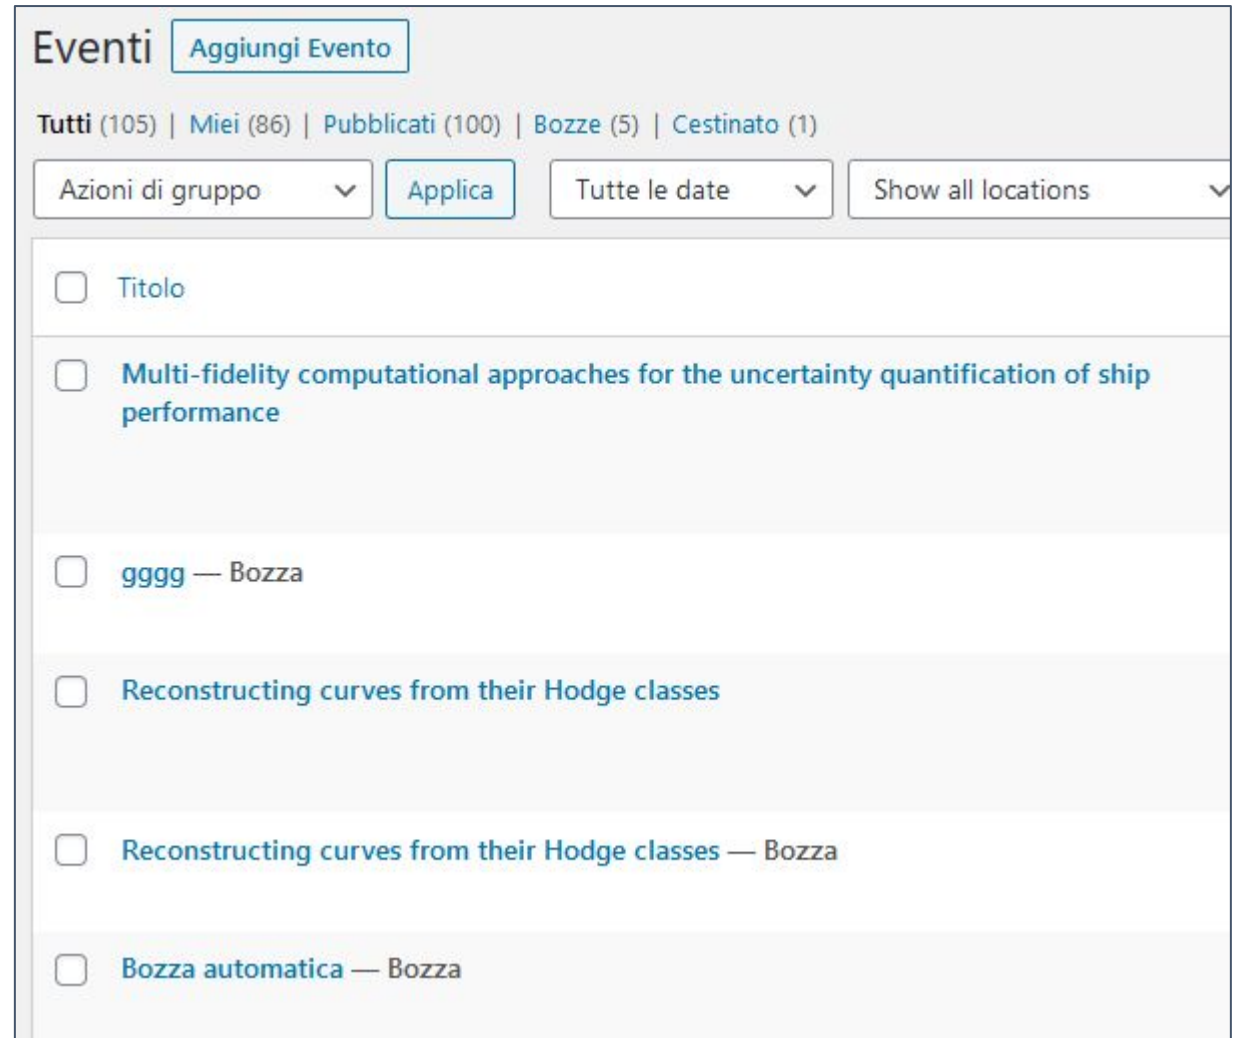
Eventi Aggiungi Evento

Tutti (105) | Miei (86) | Pubblicati (100) | Bozze (5) | Cestinato (1)

Azioni di gruppo Applica Tutte le date Show all locations

Titolo

Multi-fidelity computational approaches for the uncertainty quantification of ship performance

gggg — Bozza

Reconstructing curves from their Hodge classes

Reconstructing curves from their Hodge classes — Bozza

Bozza automatica — Bozza